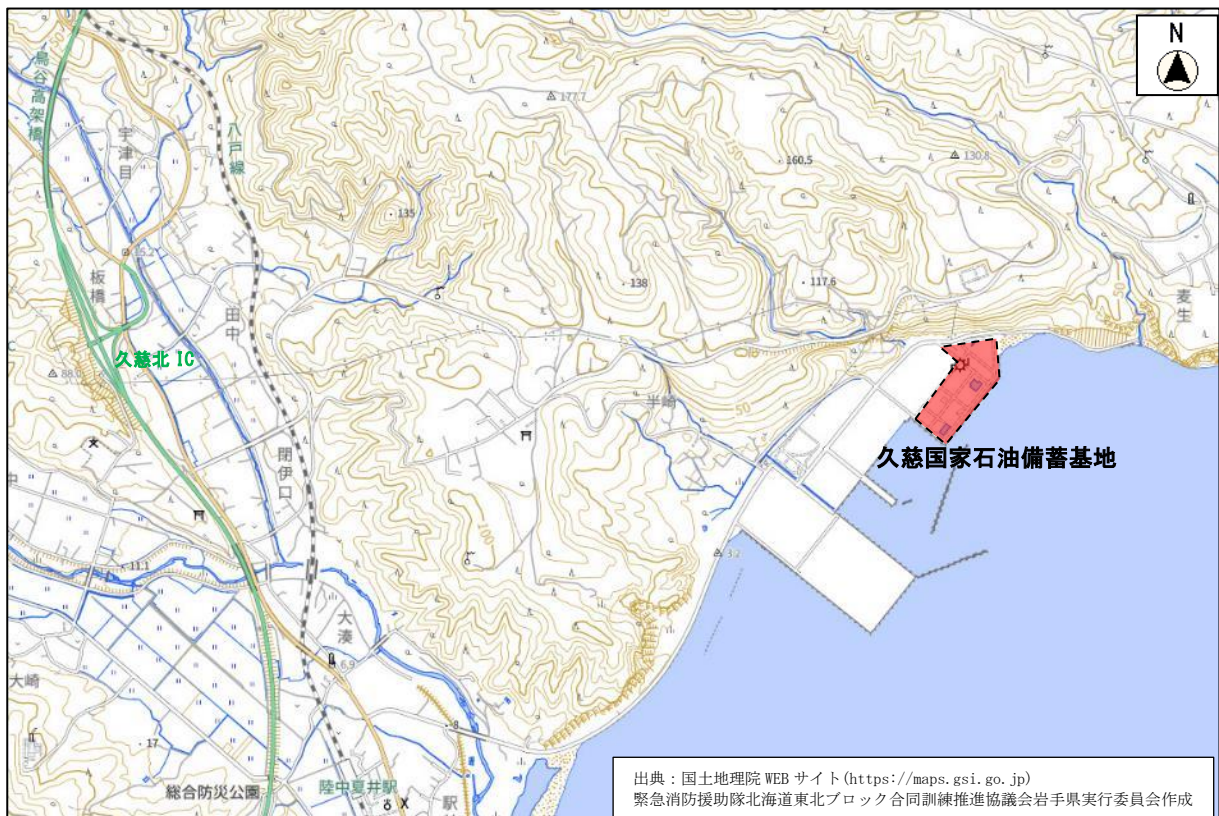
N

鳥谷高架橋

宇津目

八戸線

177.7

160.5

130.8

135

15.2

板橋

138

117.6

麦生

田中

久慈北 IC

88.0

半崎

久慈国家石油備蓄基地

閉伊口

11.1

3.2

大湊

6.9

大崎

17

8

陸中夏井駅

総合防災公園

駅

出典：国土地理院 WEB サイト(https://maps.gsi.go.jp)
緊急消防援助隊北海道東北ブロック合同訓練推進協議会岩手県実行委員会作成